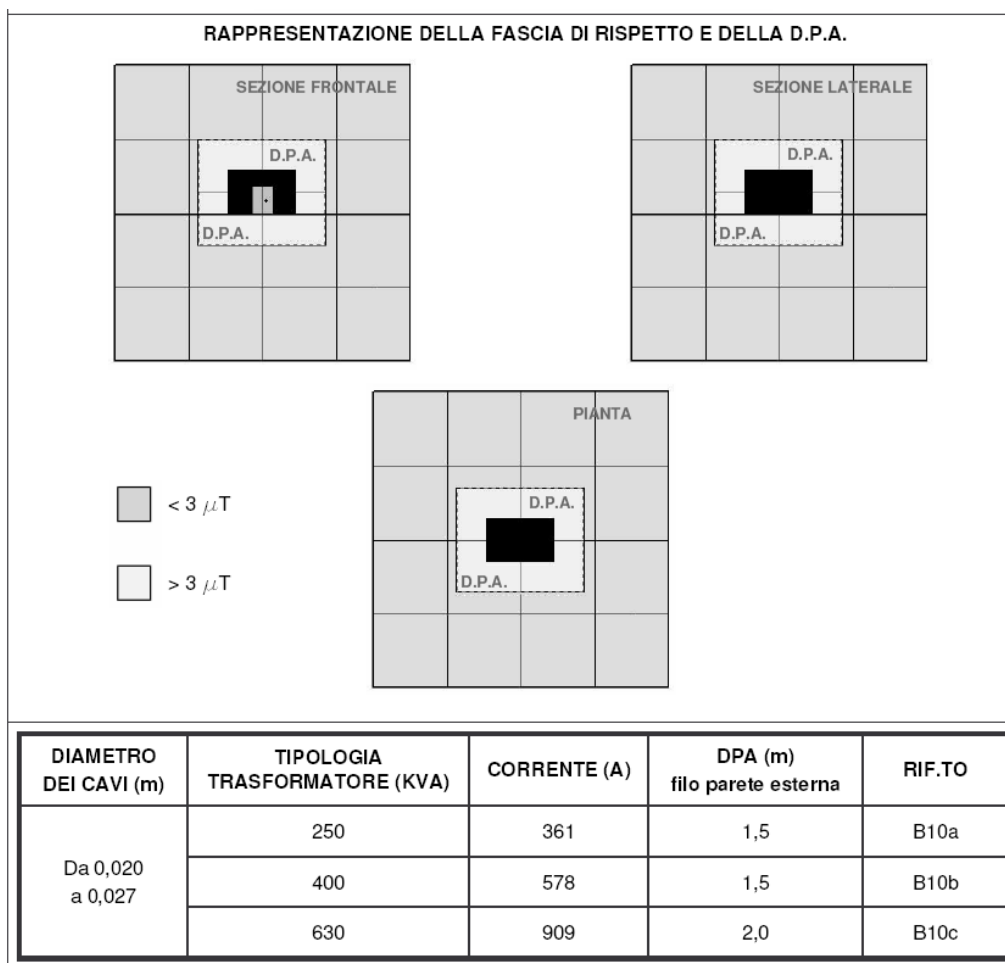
RAPPRESENTAZIONE DELLA FASCIA DI RISPETTO E DELLA D.P.A.

SEZIONE FRONTALE

D.P.A.

D.P.A.

SEZIONE LATERALE

D.P.A.

D.P.A.

PIANTA

D.P.A.

D.P.A.

< 3 $\mu$T

> 3 $\mu$T

| DIAMETRO DEI CAVI (m) | TIPOLOGIA TRASFORMATORE (KVA) | CORRENTE (A) | DPA (m) filo parete esterna | RIF.TO |
|---|---|---|---|---|
| Da 0,020 a 0,027 | 250 | 361 | 1,5 | B10a |
| | 400 | 578 | 1,5 | B10b |
| | 630 | 909 | 2,0 | B10c |